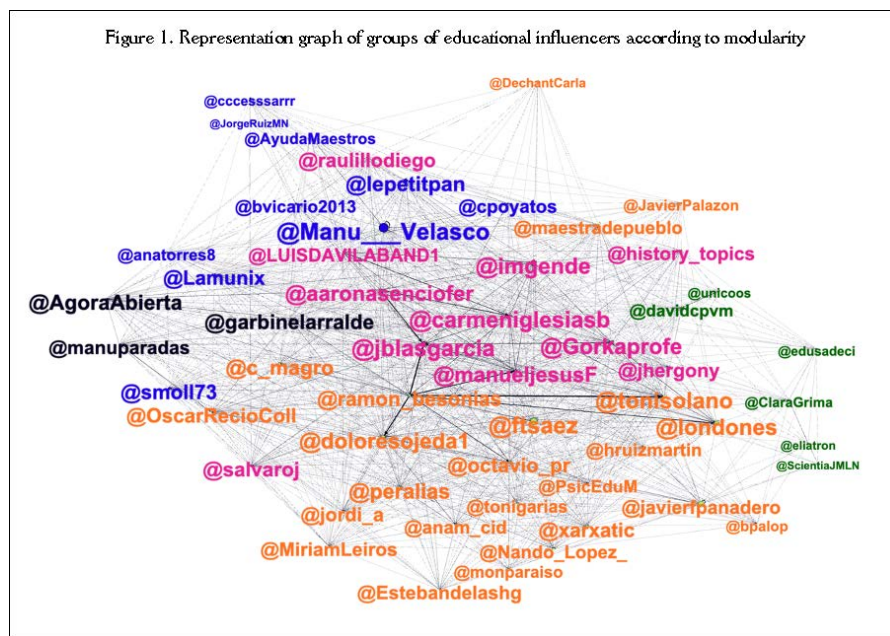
Figure 1. Representation graph of groups of educational influencers according to modularity

@DechantCarla
@cccesssarrr
@JorgeRuizMN
@AyudaMaestros
@raulillodiego
@lepetitpan
@bvicario2013
@cpoyatos
@JavierPalazon
@Manu__Velasco
@maestradepueblo
@anatorres8
@LUISDAVILABAND1
@imgende
@history_topics
@Lamunix
@unicoos
@AgoraAbierta
@aaronasenciofer
@davidcpvm
@garbinelarralde
@carmeniglesiasb
@manuparadas
@jblasgarcia
@Gorkaprofe
@edusadeci
@c_magro
@manueljesusF
@jhergony
@smoll73
@ramon_besonias
@tonisolano
@ClaraGrima
@OscarRecioColl
@ftsaez
@londones
@eliatron
@doloresojeda1
@hruizmartin
@ScientiaJMLN
@salvaroj
@octavio_pr
@PsicEduM
@perallas
@tonigarias
@javierfpanadero
@jordi_a
@anam_cid
@xarxatic
@bpalop
@MiriamLeiros
@Nando_Lopez_
@monparaiso
@Estebandelashg